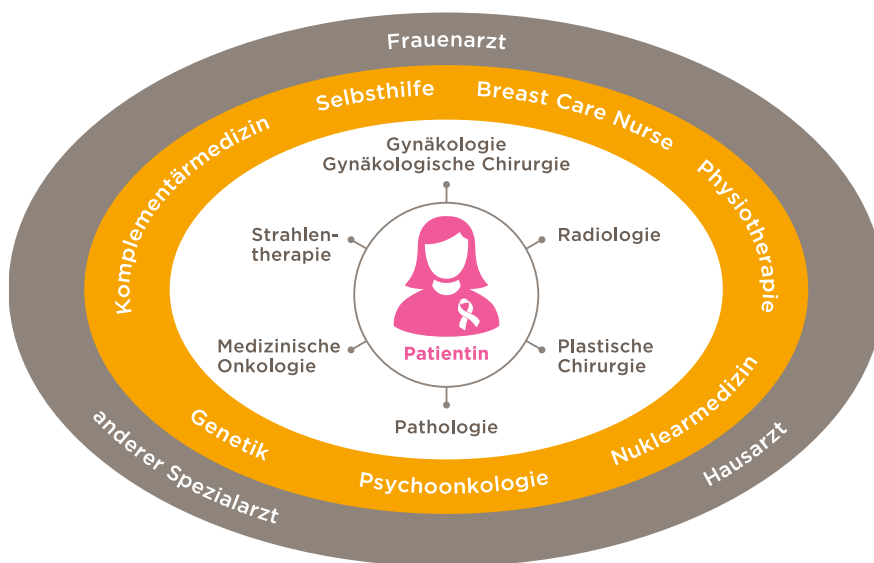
Frauenarzt

Selbsthilfe

Breast Care Nurse

Komplementärmedizin

Physiotherapie

Gynäkologie
Gynäkologische Chirurgie

Strahlentherapie

Radiologie

Medizinische Onkologie

Patientin

Plastische Chirurgie

Pathologie

Genetik

Psychoonkologie

Nuklearmedizin

anderer Spezialarzt

Hausarzt